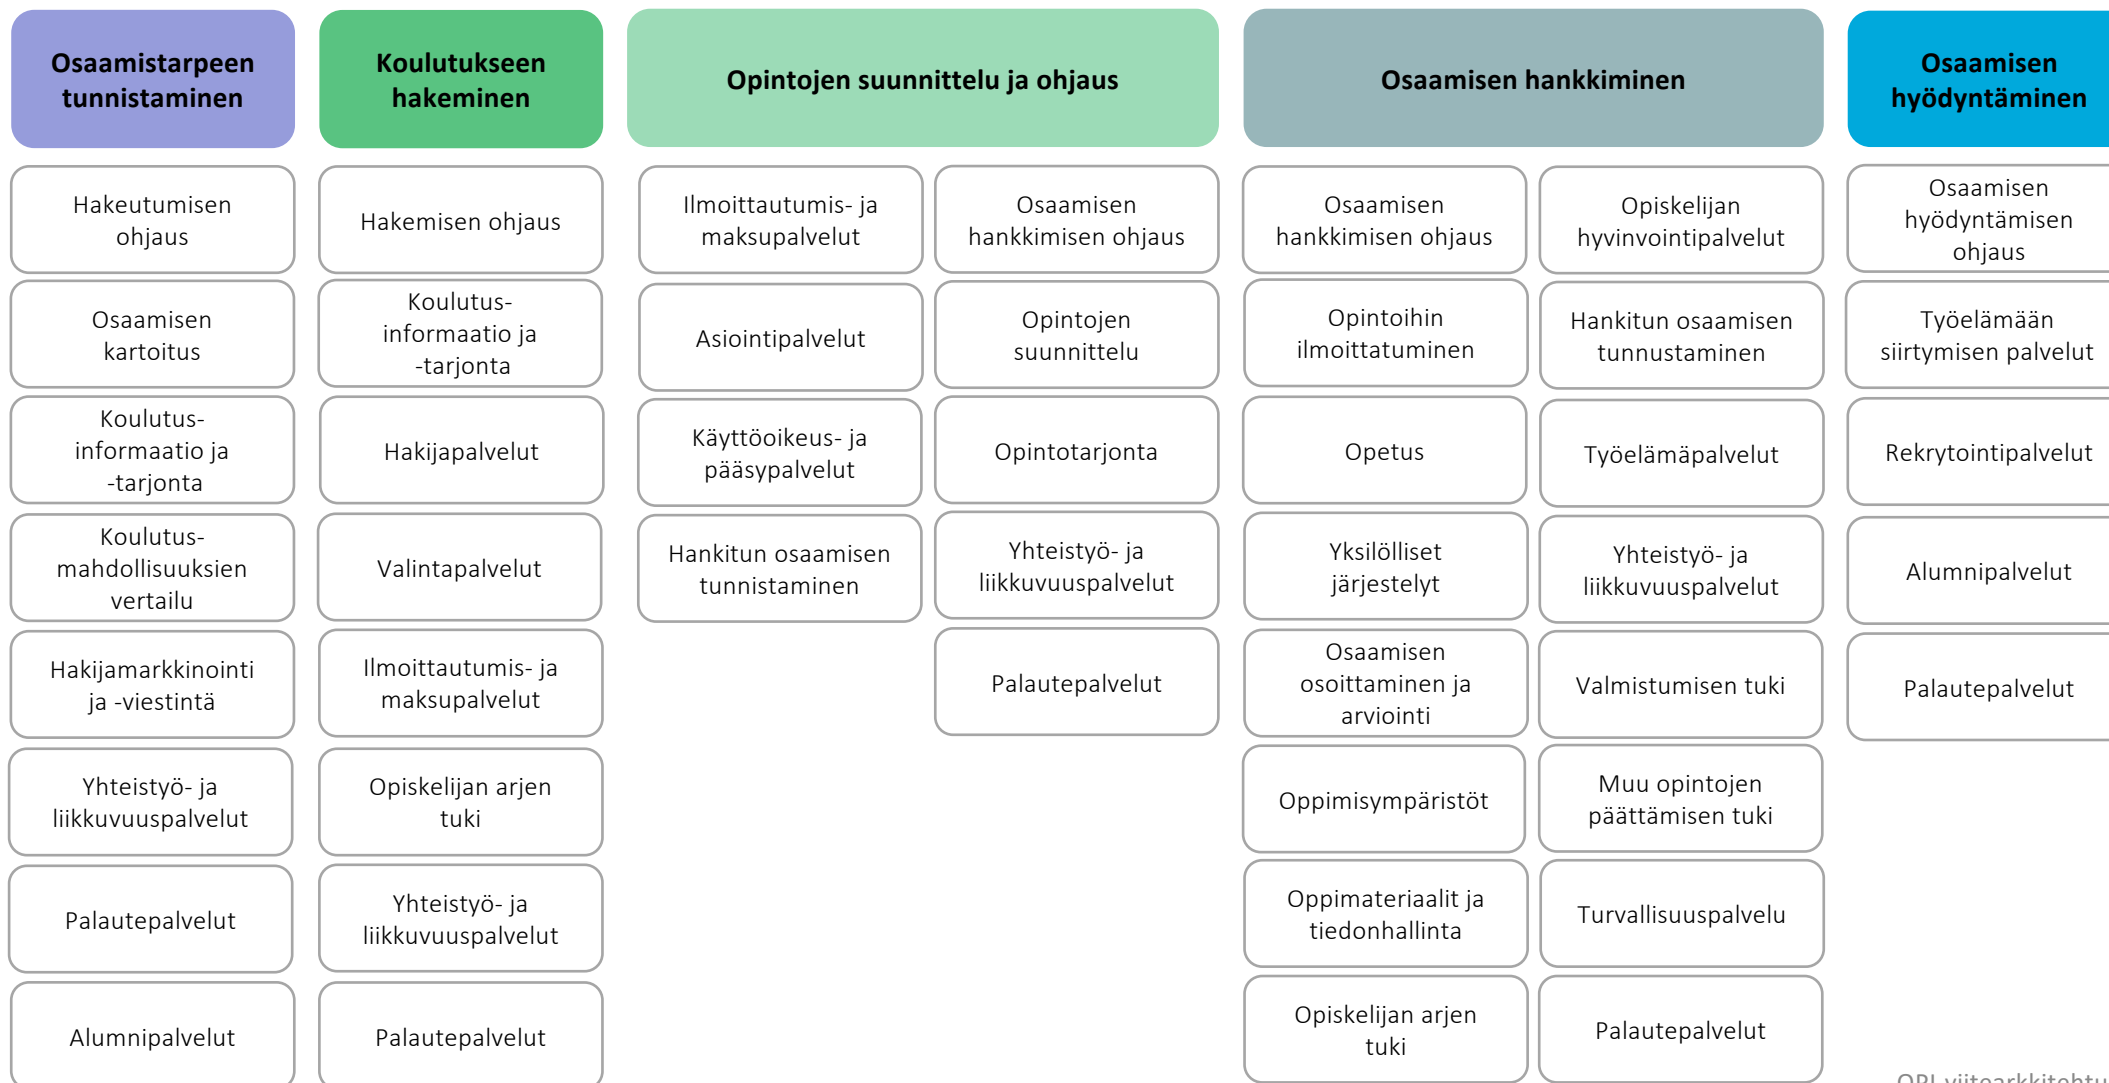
Osaamistarpeen tunnistaminen

Hakeutumisen ohjaus

Osaamisen kartoitus

Koulutus-informaatio ja -tarjonta

Koulutus-mahdollisuuksien vertailu

Hakijamarkkinointi ja -viestintä

Yhteistyö- ja liikkuvuuspalvelut

Palautepalvelut

Alumnipalvelut

Koulutukseen hakeminen

Hakemisen ohjaus

Koulutus-informaatio ja -tarjonta

Hakijapalvelut

Valintapalvelut

Ilmoittautumis- ja maksupalvelut

Opiskelijan arjen tuki

Yhteistyö- ja liikkuvuuspalvelut

Palautepalvelut

Opintojen suunnittelu ja ohjaus

Ilmoittautumis- ja maksupalvelut

Asiointipalvelut

Käyttöoikeus- ja pääsypalvelut

Hankitun osaamisen tunnistaminen

Osaamisen hankkimisen ohjaus

Opintojen suunnittelu

Opintotarjonta

Yhteistyö- ja liikkuvuuspalvelut

Palautepalvelut

Osaamisen hankkiminen

Osaamisen hankkimisen ohjaus

Opintoihin ilmoittatuminen

Opetus

Yksilölliset järjestelyt

Osaamisen osoittaminen ja arviointi

Oppimisympäristöt

Oppimateriaalit ja tiedonhallinta

Opiskelijan arjen tuki

Opiskelijan hyvinvointipalvelut

Hankitun osaamisen tunnustaminen

Työelämäpalvelut

Yhteistyö- ja liikkuvuuspalvelut

Valmistumisen tuki

Muu opintojen päättämisen tuki

Turvallisuuspalvelu

Palautepalvelut

Osaamisen hyödyntäminen

Osaamisen hyödyntämisen ohjaus

Työelämään siirtymisen palvelut

Rekrytointipalvelut

Alumnipalvelut

Palautepalvelut

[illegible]